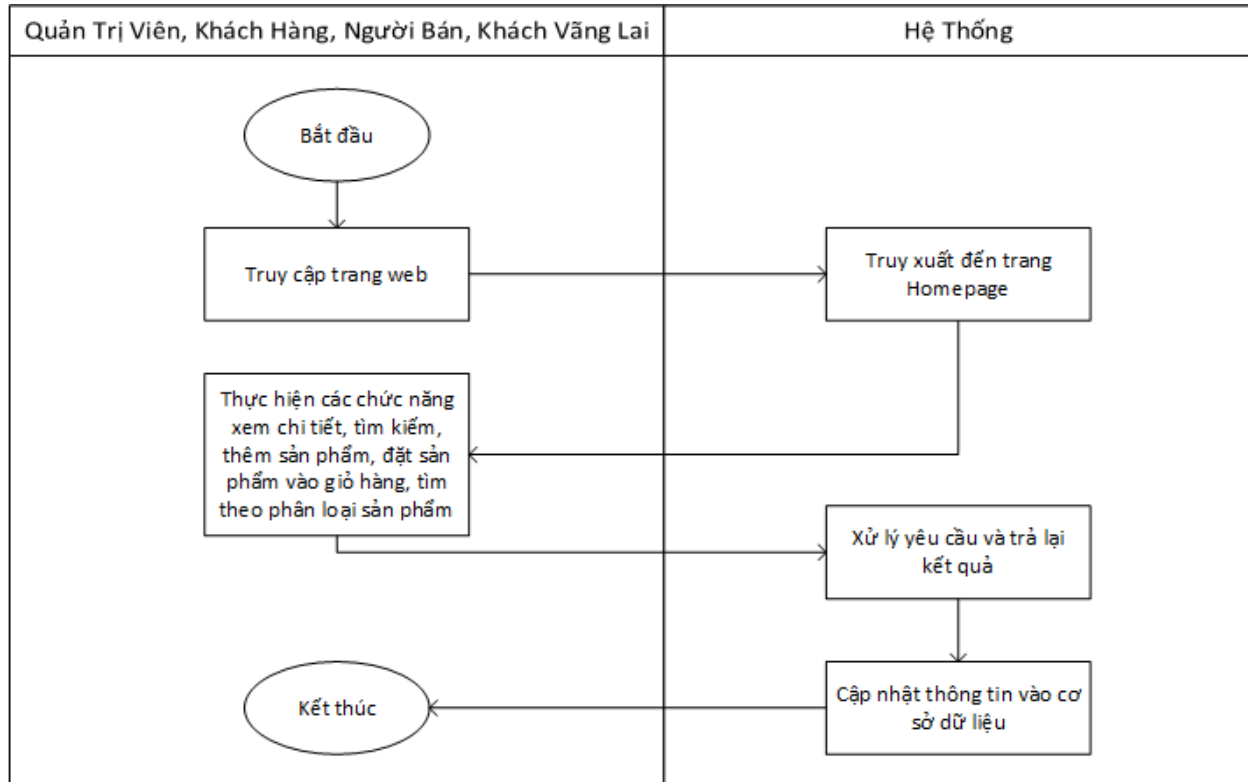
Quản Trị Viên, Khách Hàng, Người Bán, Khách Vãng Lai

Hệ Thống

Bắt đầu

Truy cập trang web

Truy xuất đến trang Homepage

Thực hiện các chức năng xem chi tiết, tìm kiếm, thêm sản phẩm, đặt sản phẩm vào giỏ hàng, tìm theo phân loại sản phẩm

Xử lý yêu cầu và trả lại kết quả

Cập nhật thông tin vào cơ sở dữ liệu

Kết thúc